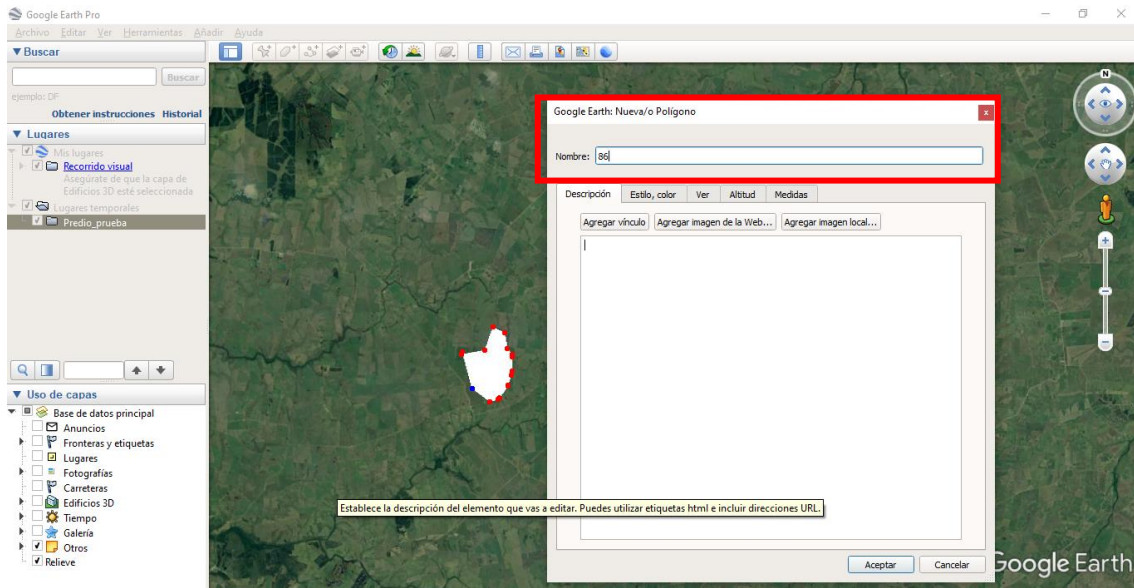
Google Earth Pro

Archivo Editar Ver Herramientas Añadir Ayuda

▼ Buscar

Buscar

ejemplo: DF

Obtener instrucciones Historial

▼ Lugares

Mis lugares

Recorrido visual

Asegúrate de que la capa de Edificios 3D esté seleccionada

Lugares temporales

Predio_prueba

▼ Uso de capas

Base de datos principal

Anuncios

Fronteras y etiquetas

Lugares

Fotografías

Carreteras

Edificios 3D

Tiempo

Galería

Otros

Relieve

Google Earth: Nueva/o Polígono

Nombre: 86

Descripción | Estilo, color | Ver | Altitud | Medidas

Agregar vínculo | Agregar imagen de la Web... | Agregar imagen local...

Establece la descripción del elemento que vas a editar. Puedes utilizar etiquetas html e incluir direcciones URL.

Aceptar | Cancelar

Google Earth